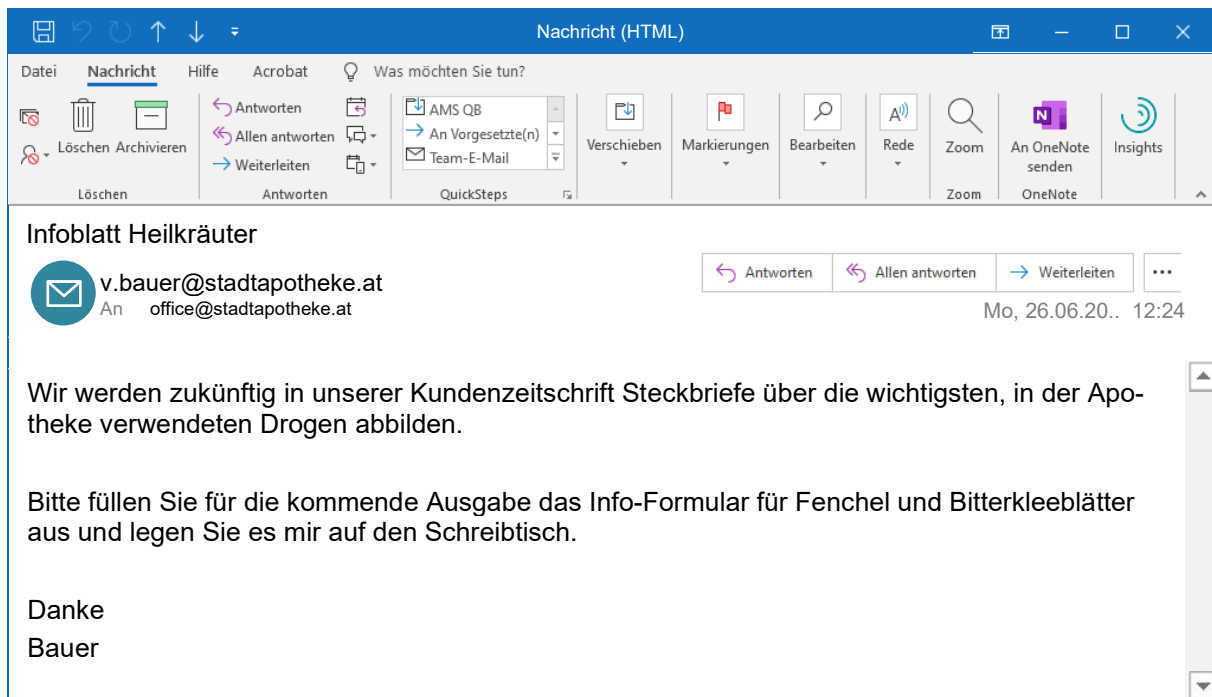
Nachricht (HTML)

Datei Nachricht Hilfe Acrobat Was möchten Sie tun?

Löschen Archivieren
Löschen

Antworten
Allen antworten
Weiterleiten
Antworten

AMS QB
An Vorgesetzte(n)
Team-E-Mail
QuickSteps

Verschieben
Markierungen
Bearbeiten
Rede
Zoom
Zoom
An OneNote senden
OneNote
Insights

Infoblatt Heilkräuter

v.bauer@stadtapotheke.at
An office@stadtapotheke.at

Antworten Allen antworten Weiterleiten ···

Mo, 26.06.20.. 12:24

Wir werden zukünftig in unserer Kundenzeitschrift Steckbriefe über die wichtigsten, in der Apotheke verwendeten Drogen abbilden.

Bitte füllen Sie für die kommende Ausgabe das Info-Formular für Fenchel und Bitterkleeblätter aus und legen Sie es mir auf den Schreibtisch.

Danke
Bauer